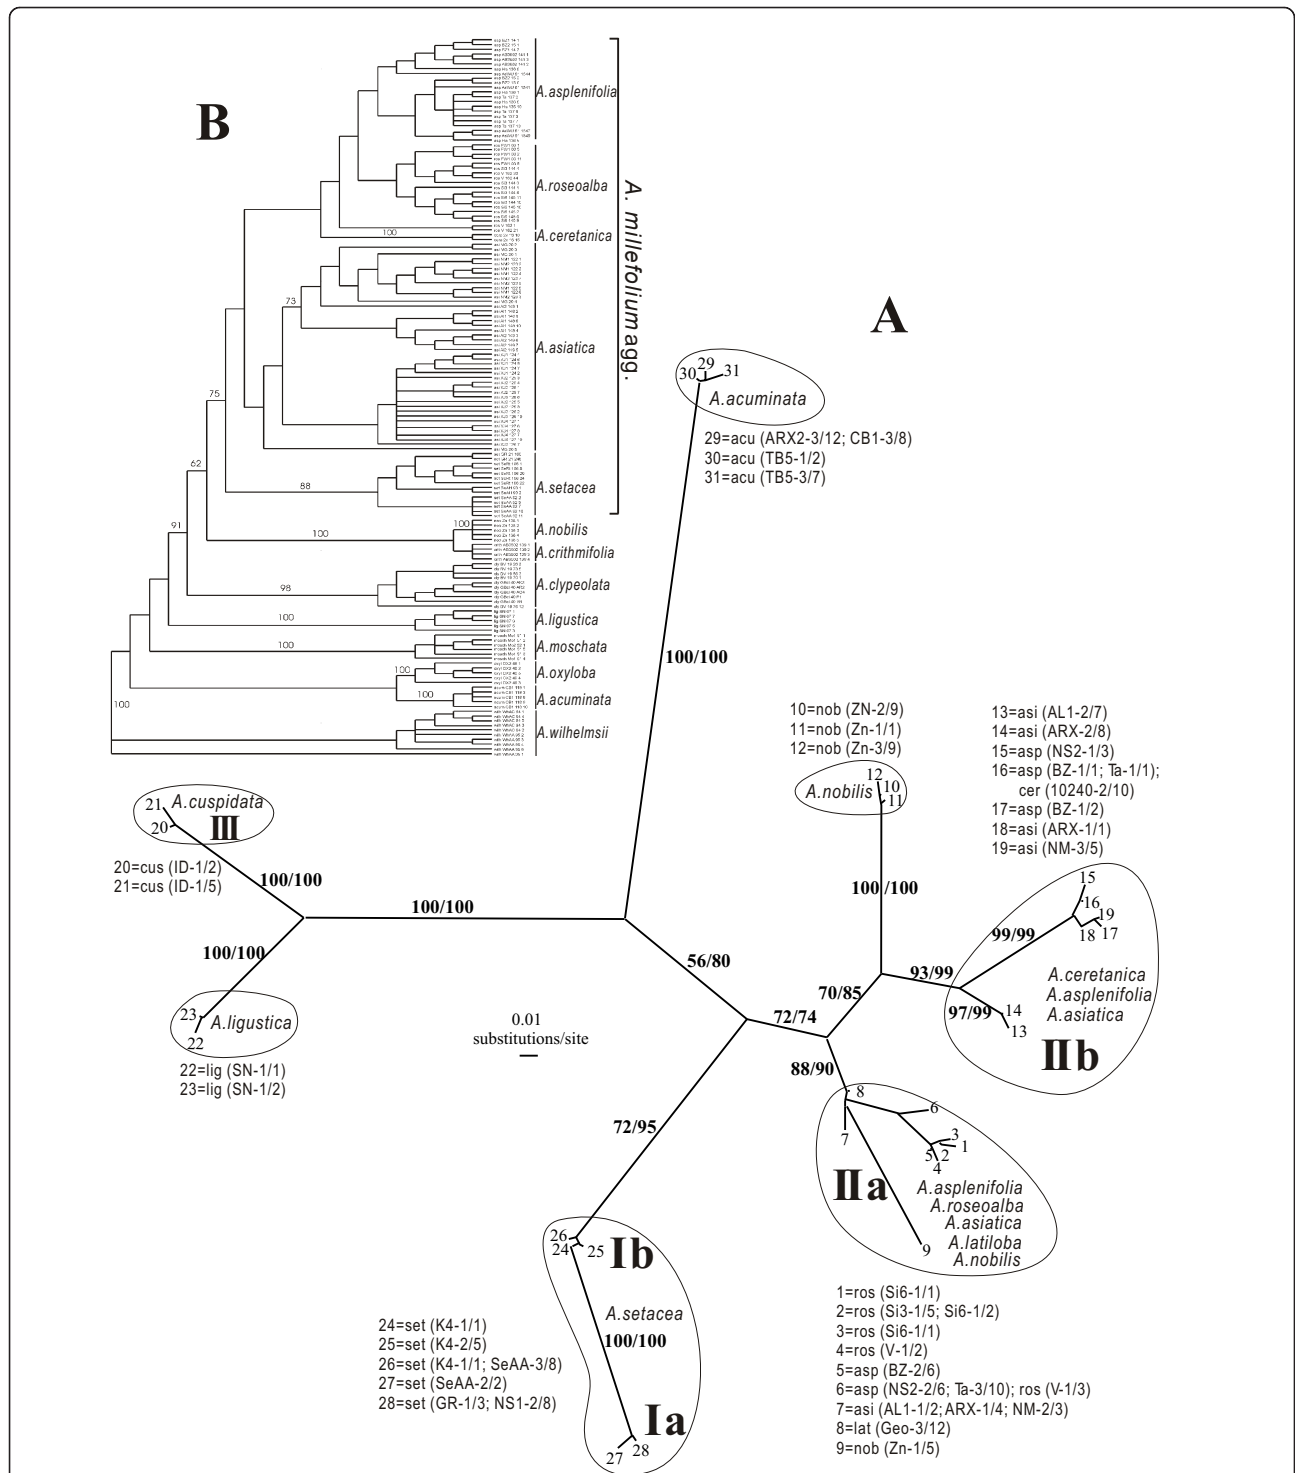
B

A.asplenifolia
A.roseoalba
A.ceretanica
A.asiatica
A.setacea
A. millefolium agg.
A.nobilis
A.crithmifolia
A.clypeolata
A.ligustica
A.moschata
A.oxyloba
A.acuminata
A.wilhelmsii

100
73
75
62
88
91
100
100
98
100
100
100
100
100

A

30 29 31
A.acuminata
29=acu (ARX2-3/12; CB1-3/8)
30=acu (TB5-1/2)
31=acu (TB5-3/7)

100/100

10=nob (ZN-2/9)
11=nob (Zn-1/1)
12=nob (Zn-3/9)

A.nobilis 12 10 11

13=asi (AL1-2/7)
14=asi (ARX-2/8)
15=asp (NS2-1/3)
16=asp (BZ-1/1; Ta-1/1); cer (10240-2/10)
17=asp (BZ-1/2)
18=asi (ARX-1/1)
19=asi (NM-3/5)

21 A.cuspidata
20 III
20=cus (ID-1/2)
21=cus (ID-1/5)

100/100
100/100
100/100
100/100

23 A.ligustica
22
22=lig (SN-1/1)
23=lig (SN-1/2)

0.01
substitutions/site

56/80
100/100
70/85
93/99
99/99
72/74
97/99
88/90
72/95

15 16 19 18 17
A.ceretanica
A.asplenifolia
A.asiatica
14 13
IIb

8 6 3 1 7 5 2 4
IIa
A.asplenifolia
A.roseoalba
A.asiatica
A.latiloba
A.nobilis
9

26 24 25 Ib
A.setacea
100/100
Ia
27 28

24=set (K4-1/1)
25=set (K4-2/5)
26=set (K4-1/1; SeAA-3/8)
27=set (SeAA-2/2)
28=set (GR-1/3; NS1-2/8)

1=ros (Si6-1/1)
2=ros (Si3-1/5; Si6-1/2)
3=ros (Si6-1/1)
4=ros (V-1/2)
5=asp (BZ-2/6)
6=asp (NS2-2/6; Ta-3/10); ros (V-1/3)
7=asi (AL1-1/2; ARX-1/4; NM-2/3)
8=lat (Geo-3/12)
9=nob (Zn-1/5)